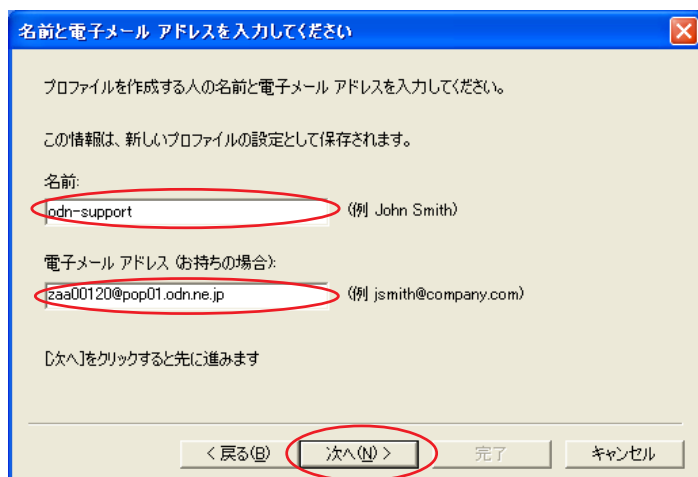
名前と電子メール アドレスを入力してください

プロファイルを作成する人の名前と電子メール アドレスを入力してください。

この情報は、新しいプロファイルの設定として保存されます。

名前:

odn-support

(例 John Smith)

電子メール アドレス (お持ちの場合):

zaa00120@pop01.odn.ne.jp

(例 jsmith@company.com)

[次へ]をクリックすると先に進みます

< 戻る(B)

次へ(N) >

完了

キャンセル